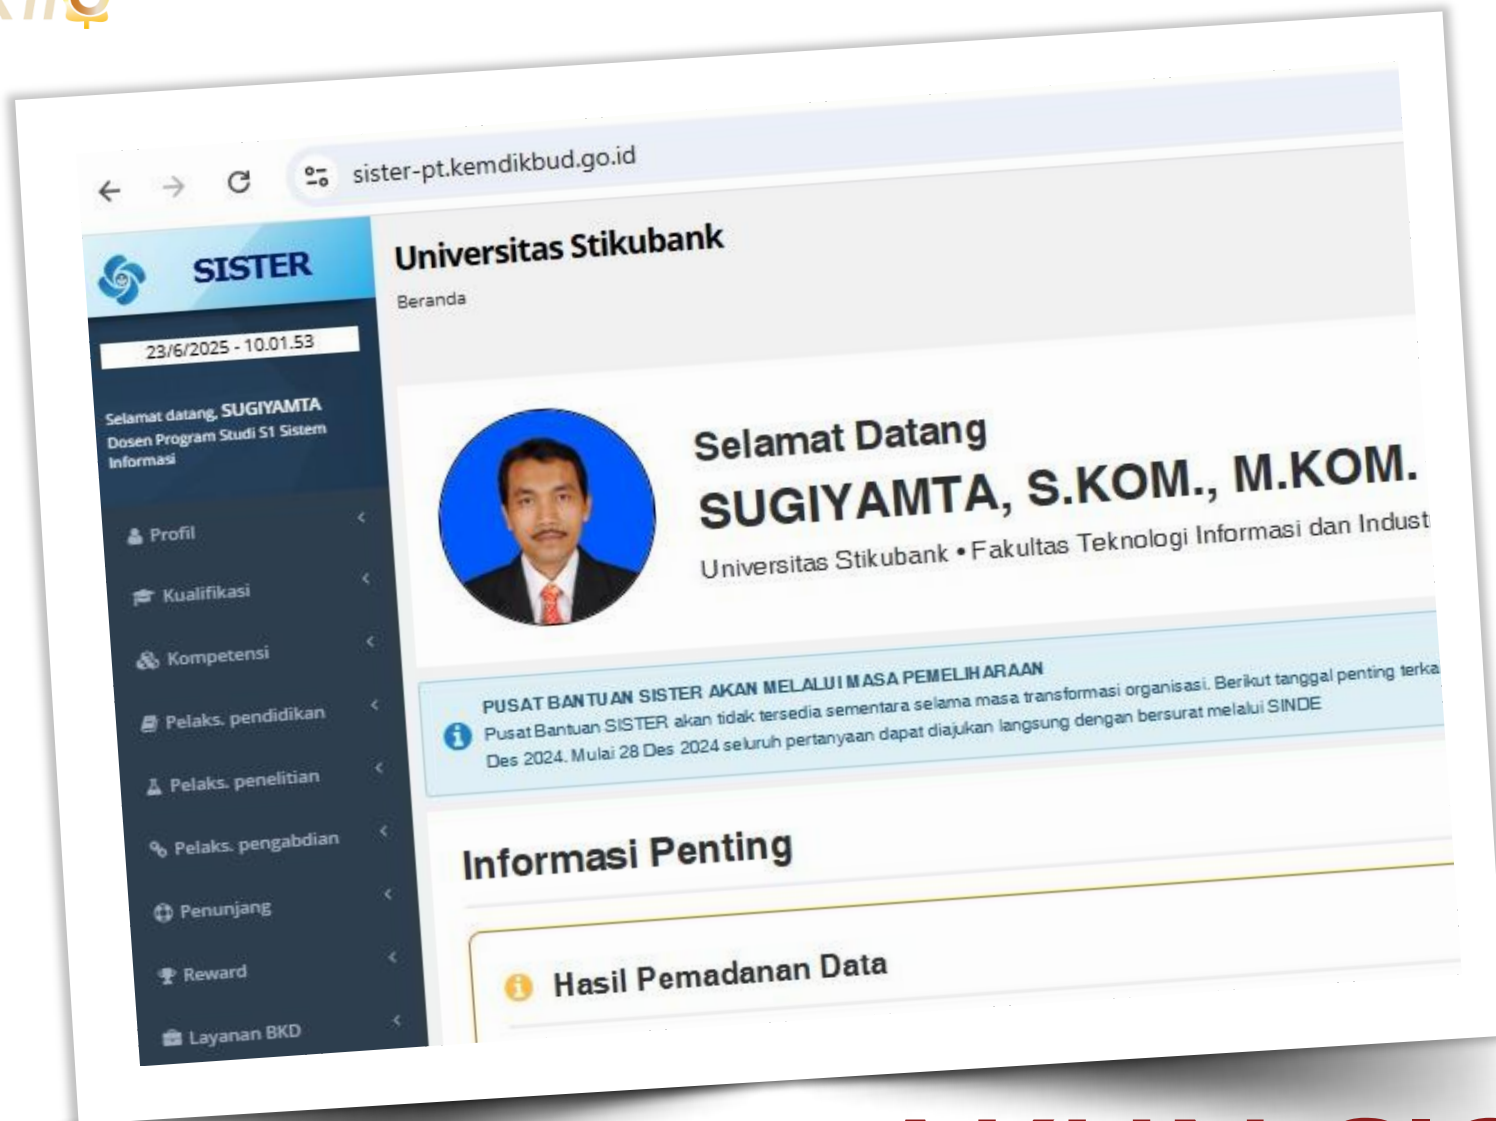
sister-pt.kemdikbud.go.id

SISTER

23/6/2025 - 10.01.53

Selamat datang, SUGIYAMTA
Dosen Program Studi S1 Sistem Informasi

Profil
Kualifikasi
Kompetensi
Pelaks. pendidikan
Pelaks. penelitian
Pelaks. pengabdian
Penunjang
Reward
Layanan BKD

Universitas Stikubank

Beranda

Selamat Datang
SUGIYAMTA, S.KOM., M.KOM.
Universitas Stikubank • Fakultas Teknologi Informasi dan Indust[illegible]

PUSAT BANTUAN SISTER AKAN MELALUI MASA PEMELIHARAAN
Pusat Bantuan SISTER akan tidak tersedia sementara selama masa transformasi organisasi. Berikut tanggal penting terka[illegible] Des 2024. Mulai 28 Des 2024 seluruh pertanyaan dapat diajukan langsung dengan bersurat melalui SINDE

Informasi Penting

Hasil Pemadanan Data